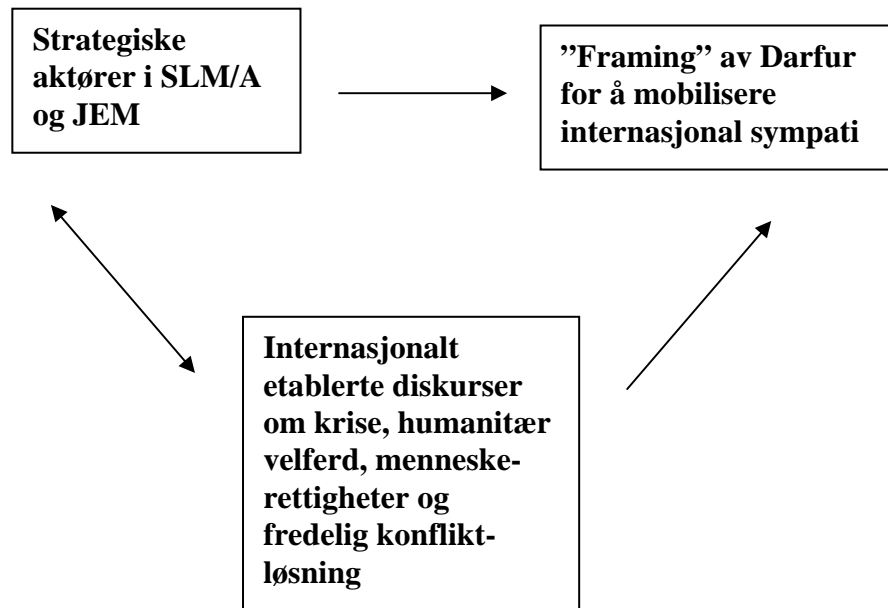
Strategiske aktører i SLM/A og JEM

”Framing” av Darfur for å mobilisere internasjonal sympati

Internasjonalt etablerte diskurser om krise, humanitær velferd, menneskerettigheter og fredelig konfliktløsning